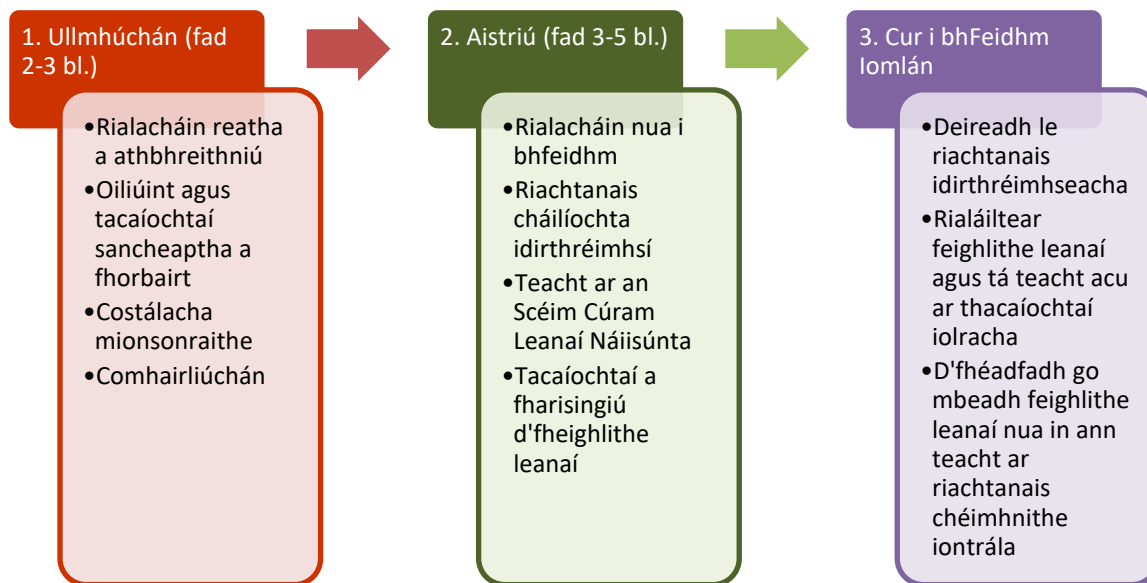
1. Ullmhúchán (fad 2-3 bl.)

•Rialacháin reatha a athbhreithniú
•Oiliúint agus tacaíochtaí sancheaptha a fhorbairt
•Costálacha mionsonraithe
•Comhairliúchán

2. Aistriú (fad 3-5 bl.)

•Rialacháin nua i bhfeidhm
•Riachtanais cháilíochta idirthréimhsí
•Teacht ar an Scéim Cúram Leanaí Náiisúnta
•Tacaíochtaí a fharisingiú d'fheighlithe leanaí

3. Cur i bhFeidhm Iomlán

•Deireadh le riachtanais idirthréimhseacha
•Rialáiltear feighlithe leanaí agus tá teacht acu ar thacaíochtaí iolracha
•D'fhéadfadh go mbeadh feighlithe leanaí nua in ann teacht ar riachtanais chéimhnithe iontrála